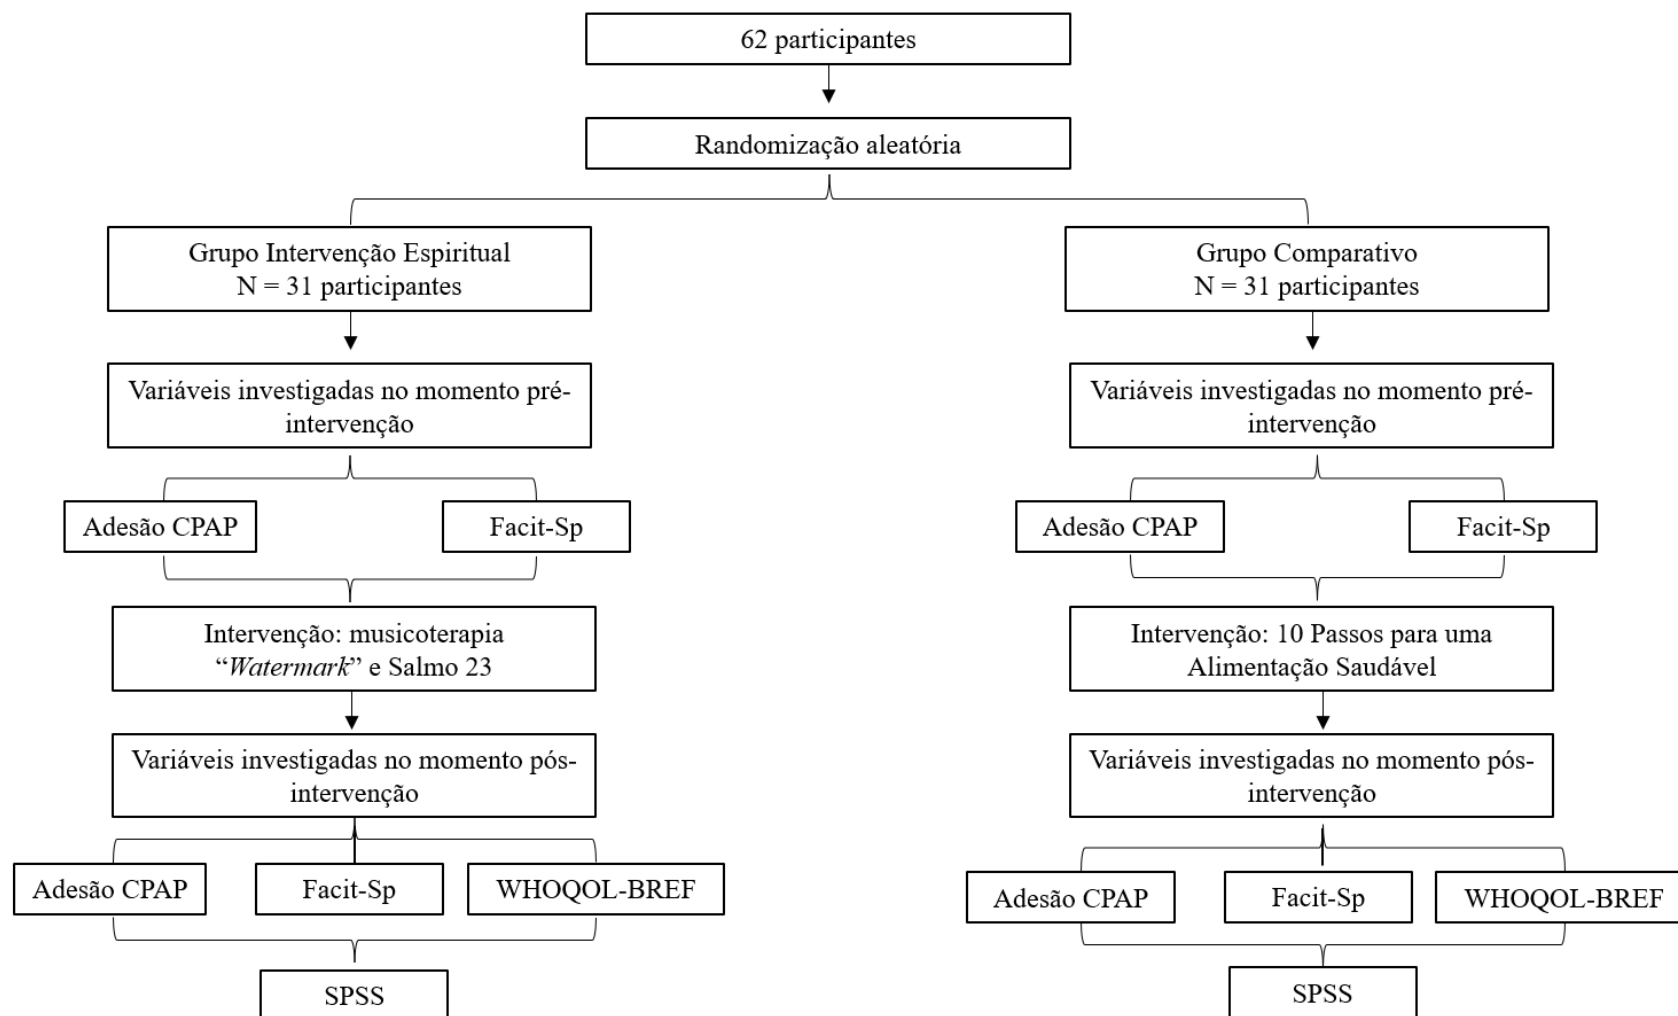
62 participantes

Randomização aleatória

Grupo Intervenção Espiritual
N = 31 participantes

Variáveis investigadas no momento pré-intervenção

Adesão CPAP

Facit-Sp

Intervenção: musicoterapia "*Watermark*" e Salmo 23

Variáveis investigadas no momento pós-intervenção

Adesão CPAP

Facit-Sp

WHOQOL-BREF

SPSS

Grupo Comparativo
N = 31 participantes

Variáveis investigadas no momento pré-intervenção

Adesão CPAP

Facit-Sp

Intervenção: 10 Passos para uma Alimentação Saudável

Variáveis investigadas no momento pós-intervenção

Adesão CPAP

Facit-Sp

WHOQOL-BREF

SPSS